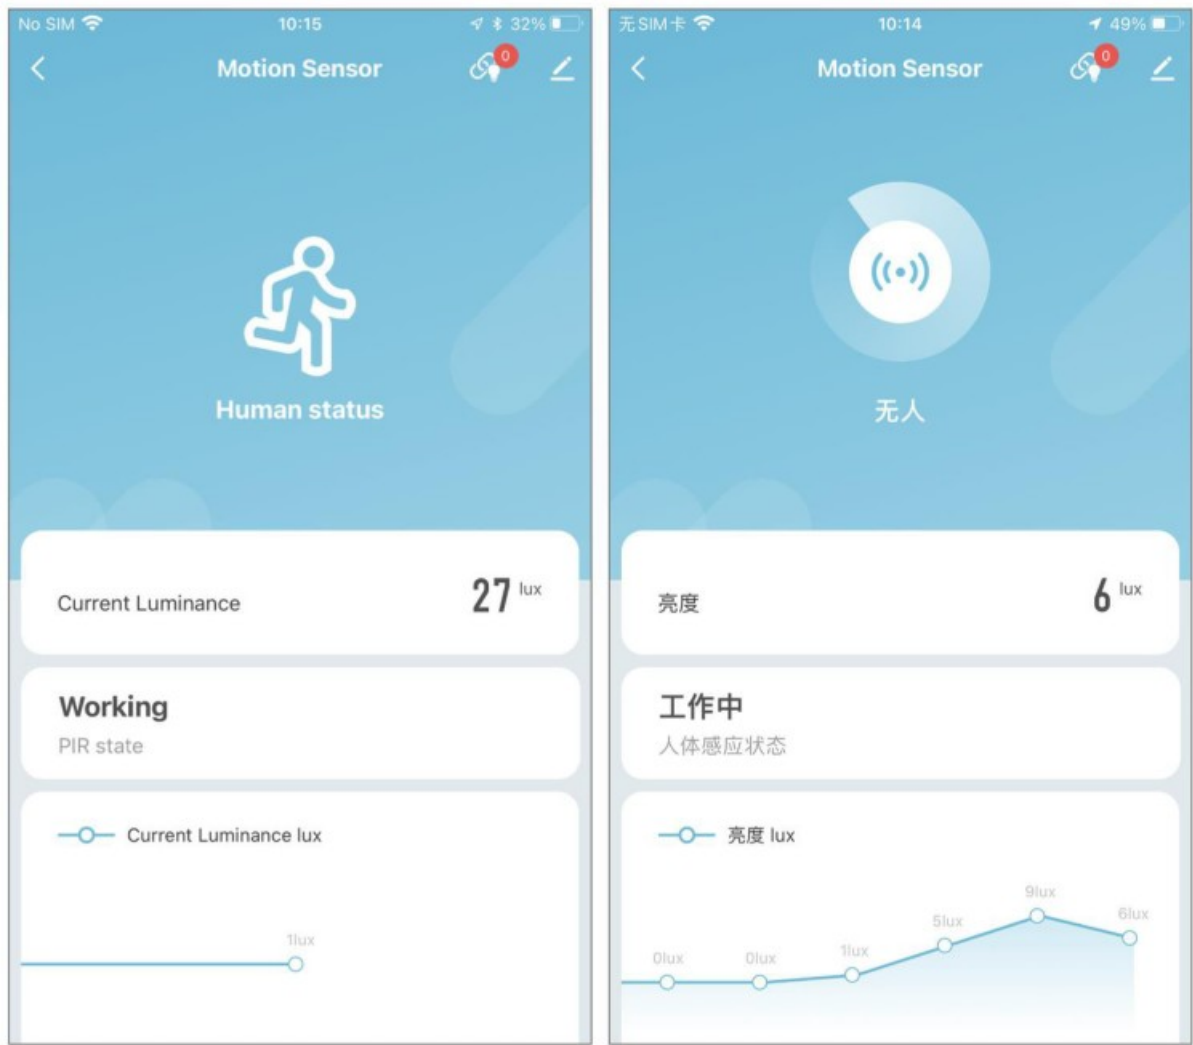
No SIM 10:15 32%

Motion Sensor

0

Human status

Current Luminance

27 lux

Working

PIR state

Current Luminance lux

1lux

无SIM卡 10:14 49%

Motion Sensor

0

无人

亮度

6 lux

工作中

人体感应状态

亮度 lux

0lux 0lux 1lux 5lux 9lux 6lux